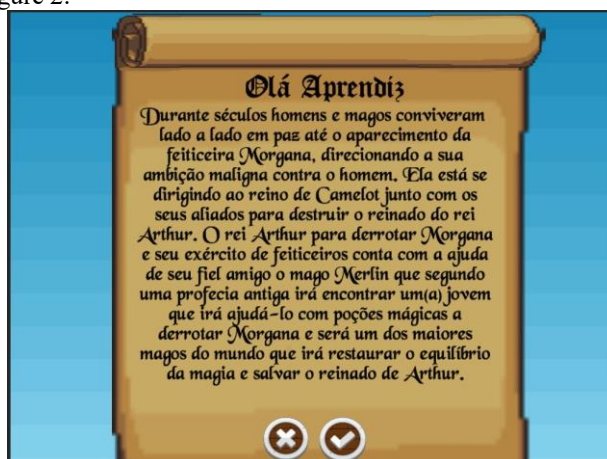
igure 2.

Olá Aprendiz

Durante séculos homens e magos conviveram lado a lado em paz até o aparecimento da feiticeira Morgana, direcionando a sua ambição maligna contra o homem. Ela está se dirigindo ao reino de Camelot junto com os seus aliados para destruir o reinado do rei Arthur. O rei Arthur para derrotar Morgana e seu exército de feiticeiros conta com a ajuda de seu fiel amigo o mago Merlin que segundo uma profecia antiga irá encontrar um(a) jovem que irá ajudá-lo com poções mágicas a derrotar Morgana e será um dos maiores magos do mundo que irá restaurar o equilíbrio da magia e salvar o reinado de Arthur.